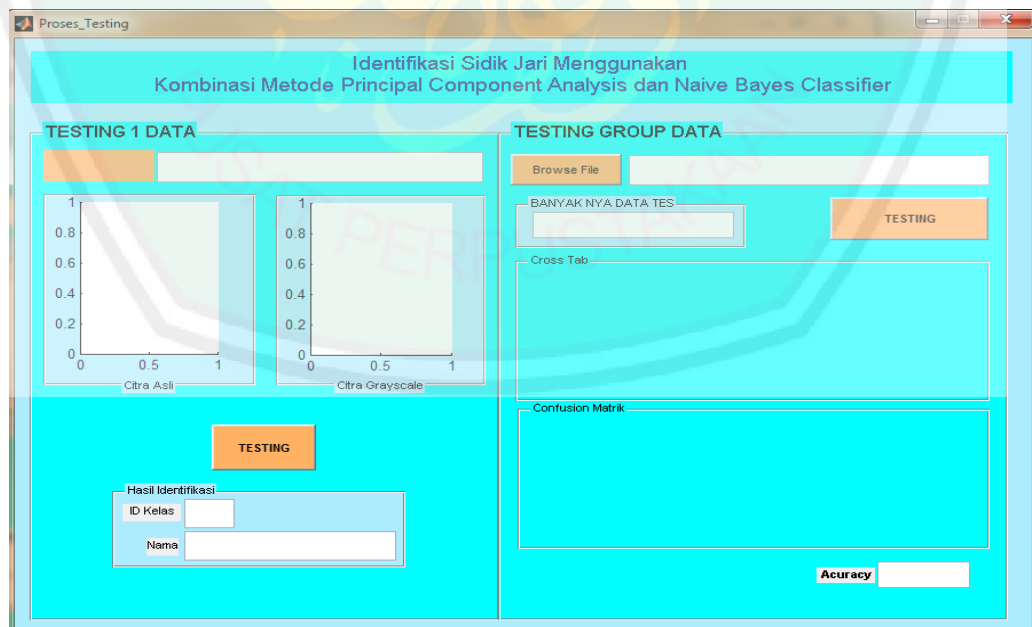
Proses_Testing

Identifikasi Sidik Jari Menggunakan
Kombinasi Metode Principal Component Analysis dan Naive Bayes Classifier

TESTING 1 DATA

1
0.8
0.6
0.4
0.2
0
0 0.5 1
Citra Asli

1
0.8
0.6
0.4
0.2
0
0 0.5 1
Citra Grayscale

TESTING

Hasil Identifikasi
ID Kelas
Nama

TESTING GROUP DATA

Browse File

BANYAK NYA DATA TES

TESTING

Cross Tab

Confusion Matrik

Acuracy